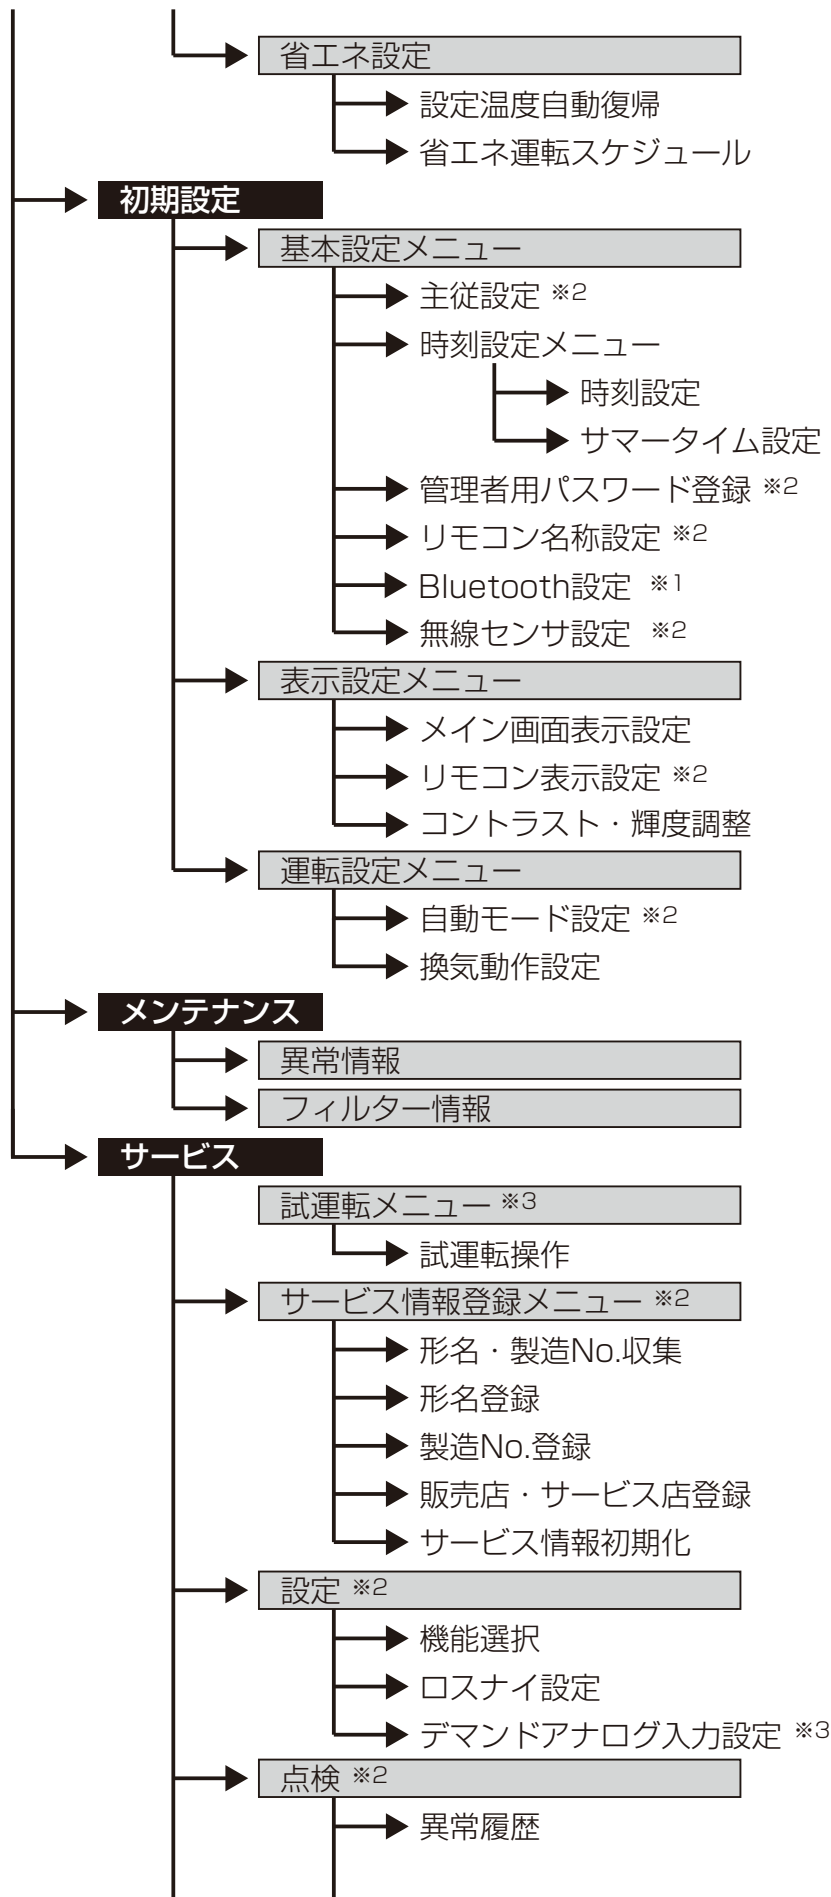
省エネ設定
設定温度自動復帰
省エネ運転スケジュール
初期設定
基本設定メニュー
主従設定 ※2
時刻設定メニュー
時刻設定
サマータイム設定
管理者用パスワード登録 ※2
リモコン名称設定 ※2
Bluetooth設定 ※1
無線センサ設定 ※2
表示設定メニュー
メイン画面表示設定
リモコン表示設定 ※2
コントラスト・輝度調整
運転設定メニュー
自動モード設定 ※2
換気動作設定
メンテナンス
異常情報
フィルター情報
サービス
試運転メニュー ※3
試運転操作
サービス情報登録メニュー ※2
形名・製造No.収集
形名登録
製造No.登録
販売店・サービス店登録
サービス情報初期化
設定 ※2
機能選択
ロスナイ設定
デマンドアナログ入力設定 ※3
点検 ※2
異常履歴